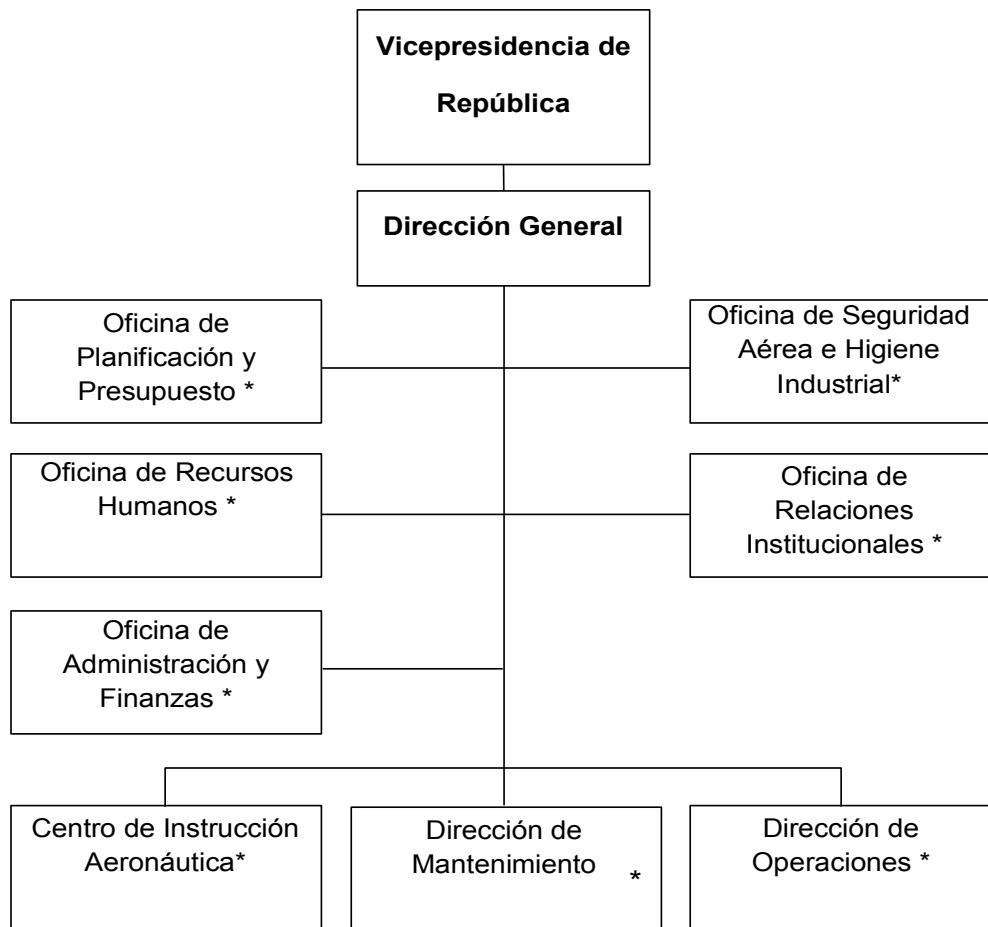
Vicepresidencia de República

Dirección General

Oficina de Planificación y Presupuesto *

Oficina de Seguridad Aérea e Higiene Industrial*

Oficina de Recursos Humanos *

Oficina de Relaciones Institucionales *

Oficina de Administración y Finanzas *

Centro de Instrucción Aeronáutica*

Dirección de Mantenimiento *

Dirección de Operaciones *